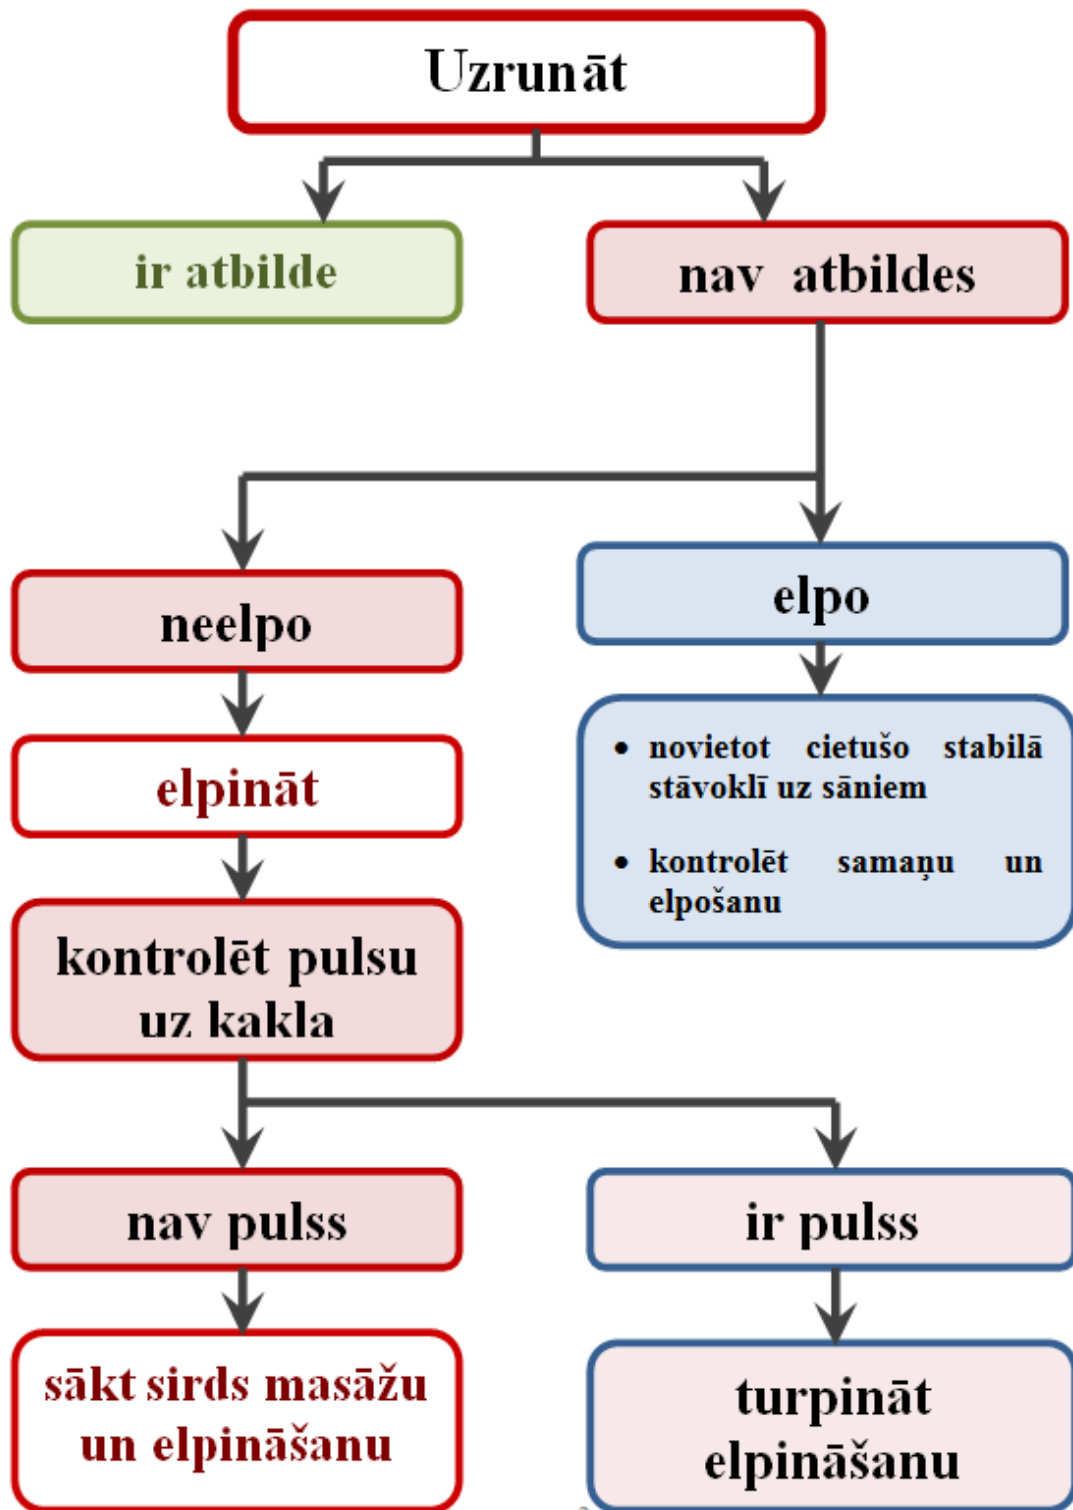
Uzrunāt

ir atbilde

nav atbildes

neelpo

elpo

elpināt

• novietot cietušo stabilā stāvoklī uz sāniem

• kontrolēt samaņu un elpošanu

kontrolēt pulsu uz kakla

nav pulss

ir pulss

sākt sirds masāžu un elpināšanu

turpināt elpināšanu